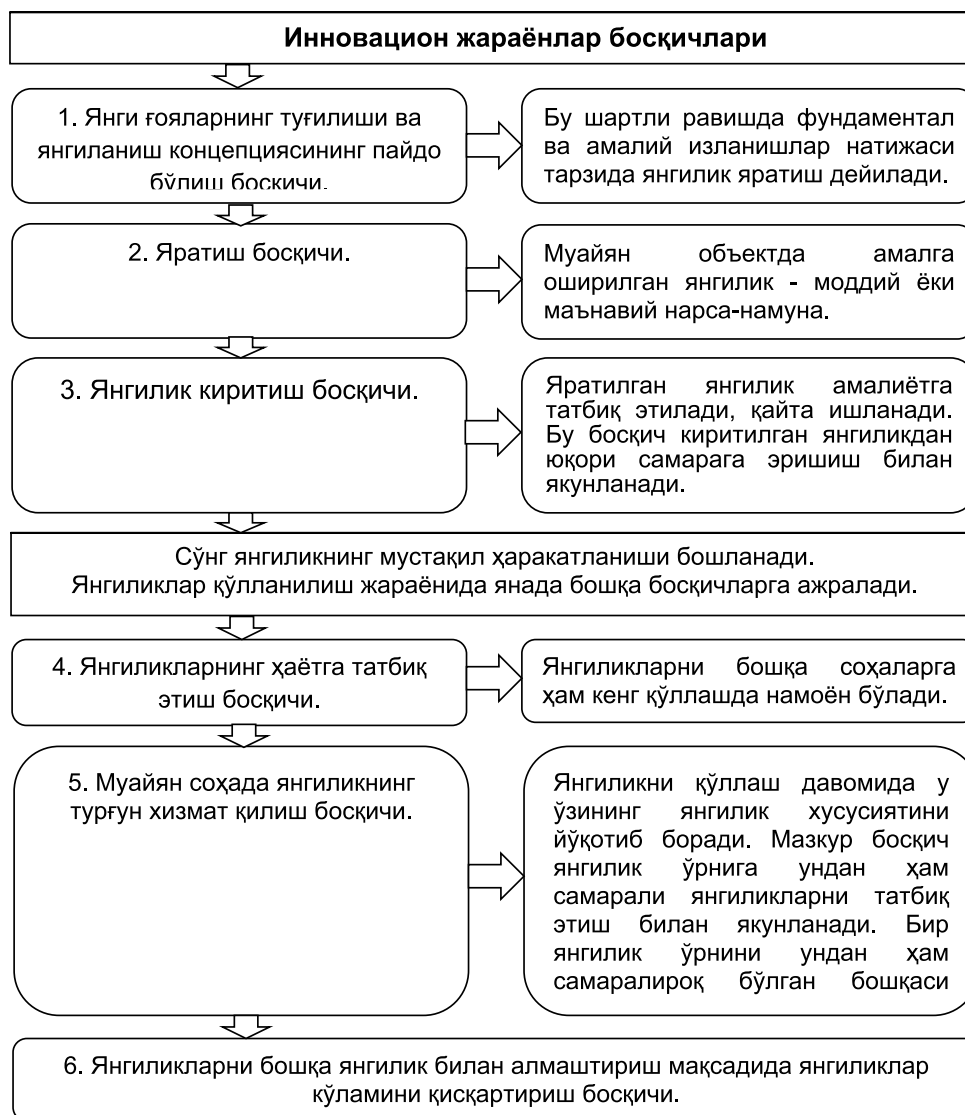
Инновацион жараёнлар босқичлари

1. Янги ғояларнинг туғилиши ва янгиланиш концепциясининг пайдо бўлиш босқичи.

Бу шартли равишда фундаментал ва амалий изланишлар натижаси тарзида янгилик яратиш дейилади.

2. Яратиш босқичи.

Муайян объектда амалга оширилган янгилик - моддий ёки маънавий нарса-намуна.

3. Янгилик киритиш босқичи.

Яратилган янгилик амалиётга татбиқ этилади, қайта ишланади. Бу босқич киритилган янгиликдан юқори самарага эришиш билан якунланади.

Сўнг янгиликнинг мустақил ҳаракатланиши бошланади. Янгиликлар қўлланилиш жараёнида янада бошқа босқичларга ажралади.

4. Янгиликларнинг ҳаётга татбиқ этиш босқичи.

Янгиликларни бошқа соҳаларга ҳам кенг қўллашда намоён бўлади.

5. Муайян соҳада янгиликнинг турғун хизмат қилиш босқичи.

Янгиликни қўллаш давомида у ўзининг янгилик хусусиятини йўқотиб боради. Мазкур босқич янгилик ўрнига ундан ҳам самарали янгиликларни татбиқ этиш билан якунланади. Бир янгилик ўрнини ундан ҳам самаралироқ бўлган бошқаси

6. Янгиликларни бошқа янгилик билан алмаштириш мақсадида янгиликлар кўламини қисқартириш босқичи.